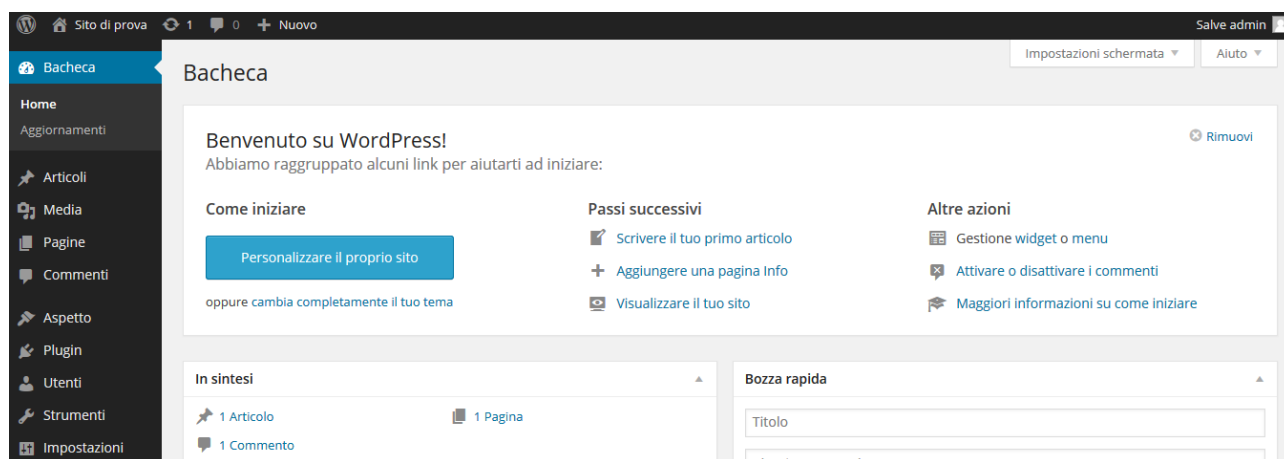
Sito di prova 1 0 + Nuovo
Salve admin

Bacheca
Home
Aggiornamenti
Articoli
Media
Pagine
Commenti
Aspetto
Plugin
Utenti
Strumenti
Impostazioni

Impostazioni schermata ▼
Aiuto ▼

Bacheca

Benvenuto su WordPress!
Abbiamo raggruppato alcuni link per aiutarti ad iniziare:

Rimuovi

Come iniziare
Personalizzare il proprio sito
oppure cambia completamente il tuo tema

Passi successivi
Scrivere il tuo primo articolo
Aggiungere una pagina Info
Visualizzare il tuo sito

Altre azioni
Gestione widget o menu
Attivare o disattivare i commenti
Maggiori informazioni su come iniziare

In sintesi
1 Articolo
1 Pagina
1 Commento

Bozza rapida
Titolo